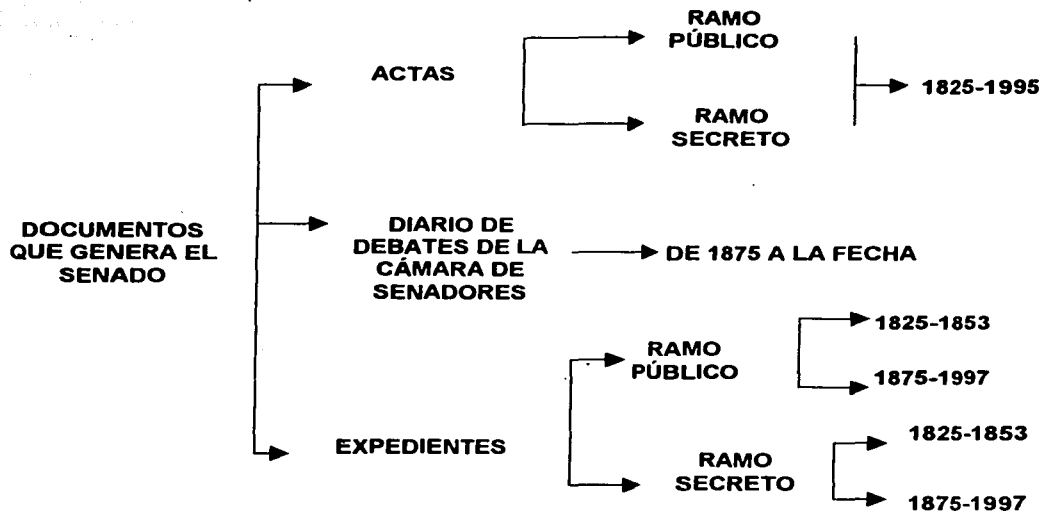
DOCUMENTOS QUE GENERA EL SENADO

ACTAS

RAMO PÚBLICO

RAMO SECRETO

1825-1995

DIARIO DE DEBATES DE LA CÁMARA DE SENADORES

DE 1875 A LA FECHA

EXPEDIENTES

RAMO PÚBLICO

1825-1853

1875-1997

RAMO SECRETO

1825-1853

1875-1997